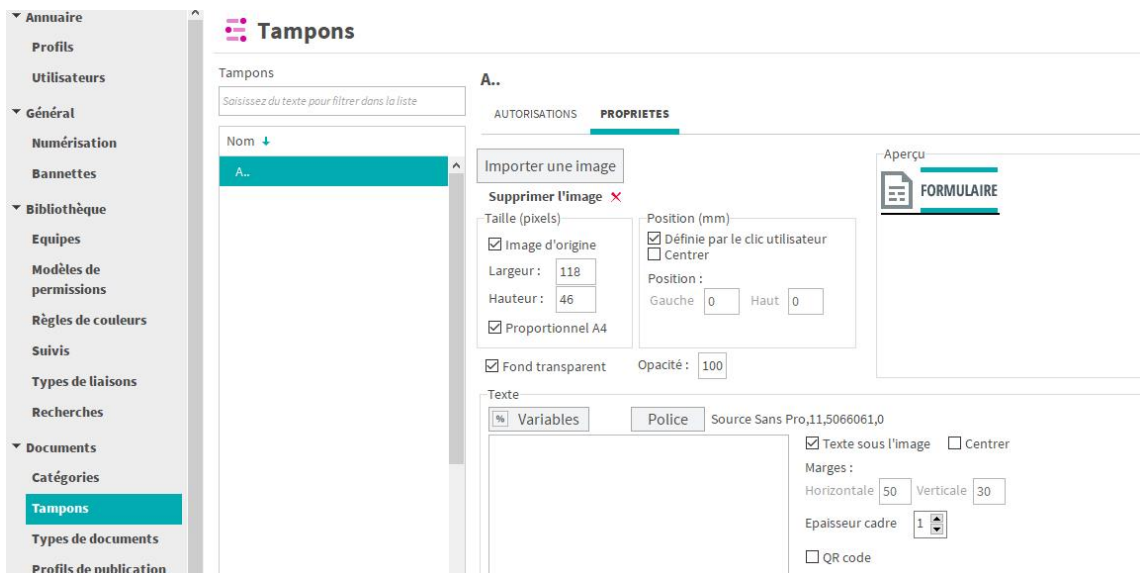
▾ Annuaire
Profils
Utilisateurs
▾ Général
Numérisation
Bannettes
▾ Bibliothèque
Equipes
Modèles de permissions
Règles de couleurs
Suivis
Types de liaisons
Recherches
▾ Documents
Catégories
Tampons
Types de documents
Profils de publication

Tampons

Tampons
Saisissez du texte pour filtrer dans la liste
Nom ↓
A..

A..
AUTORISATIONS PROPRIETES

Importer une image
Supprimer l'image ✕
Taille (pixels)
☑ Image d'origine
Largeur : 118
Hauteur : 46
☑ Proportionnel A4
Position (mm)
☑ Définie par le clic utilisateur
☐ Centrer
Position :
Gauche 0 Haut 0
Aperçu
FORMULAIRE
☑ Fond transparent
Opacité : 100
Texte
Variables
Police
Source Sans Pro,11,5066061,0
☑ Texte sous l'image ☐ Centrer
Marges :
Horizontale 50 Verticale 30
Epaisseur cadre 1
☐ QR code